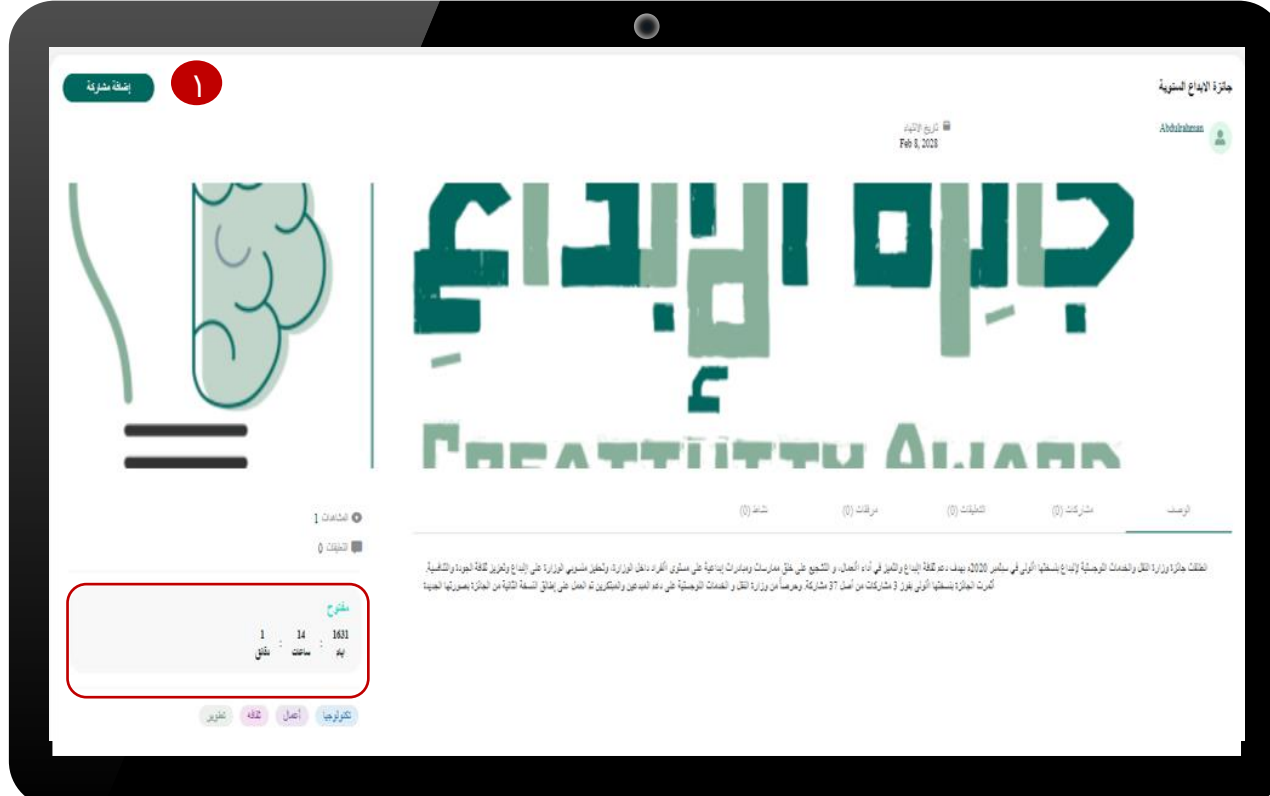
جائزة الابداع السنوية

إضافة مشاركة

١

Abdulrahman

تاريخ الانتهاء
Feb 8, 2028

جائزة الإبداع
CREATIVITY AWARD

الوصف
مشاركات (0)
التعليقات (0)
مرفقات (0)
نشاط (0)

أطلقت جائزة وزارة النقل والخدمات اللوجستية لإبداع بنسختها الأولى في سبتمبر 2020م بهدف دعم ثقافة الإبداع والتميز في أداء الأعمال، و التشجيع على خلق ممارسات ومبادرات إبداعية على مستوى الأفراد داخل الوزارة، وتحقيق مستوى الوزارة على الإبداع وتعزيز ثقافة الجودة والشفافية. أثمرت الجائزة بنسختها الأولى بفوز 3 مشاركات من أصل 37 مشاركة، وحرصاً من وزارة النقل و الخدمات اللوجستية على دعم المبدعين والمبتكرين تم العمل على إطلاق النسخة الثانية من الجائزة بصورتها الجديدة

المشاهدات 1
التعليقات 0

مفتوح
1631 يوم : 14 ساعات : 1 دقائق

تكنولوجيا أعمال ثقافة تطوير